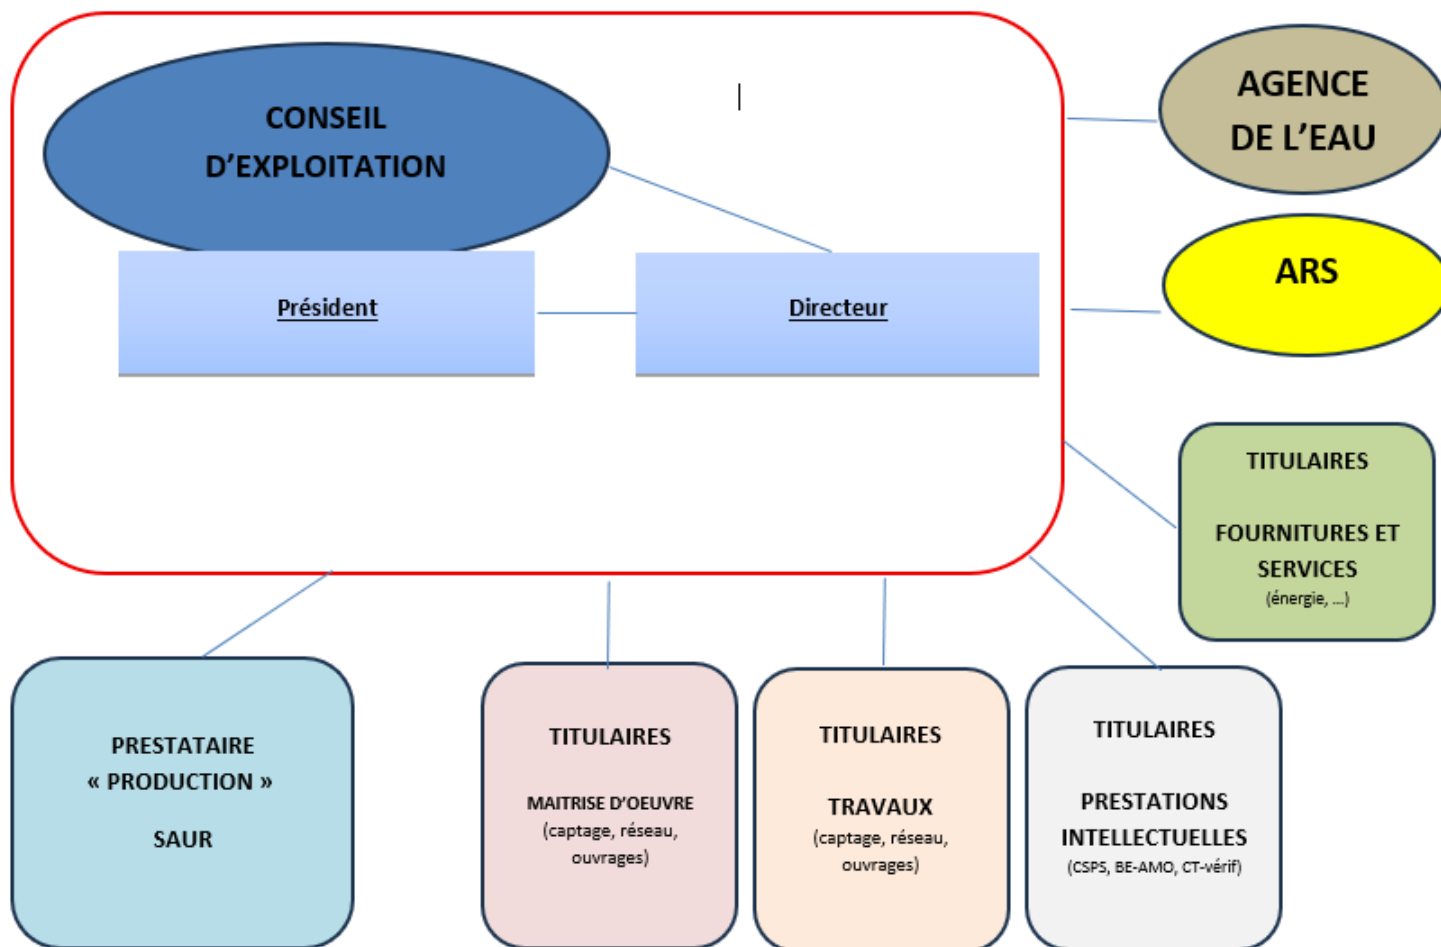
CONSEIL D'EXPLOITATION

Président

Directeur

AGENCE DE L'EAU

ARS

TITULAIRES

FOURNITURES ET SERVICES
(énergie, ...)

PRESTATAIRE « PRODUCTION »

SAUR

TITULAIRES

MAITRISE D'OEUVRE
(captage, réseau, ouvrages)

TITULAIRES

TRAVAUX
(captage, réseau, ouvrages)

TITULAIRES

PRESTATIONS INTELLECTUELLES
(CSPS, BE-AMO, CT-vérif)